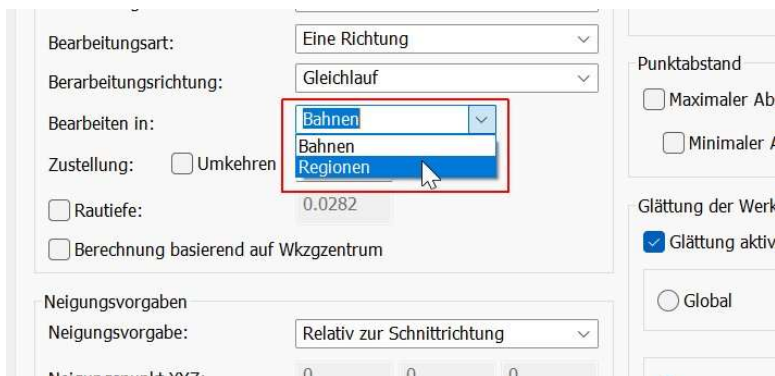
Bearbeitungsart: Eine Richtung
Berarbeitungsrichtung: Gleichlauf
Bearbeiten in: Bahnen
Bahnen
Regionen
Zustellung: Umkehren
Rautiefe: 0.0282
Berechnung basierend auf Wkzgzentrum

Neigungsvorgaben
Neigungsvorgabe: Relativ zur Schnittrichtung
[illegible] 0 0 0

Punktabstand
Maximaler Ab
Minimaler A

Glättung der Werk
Glättung aktiv
Global